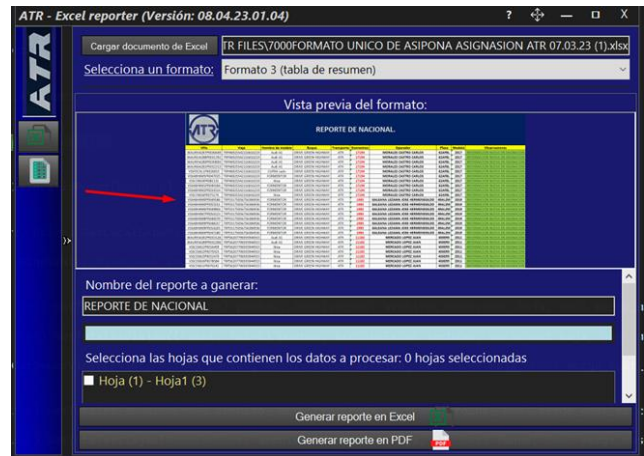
ATR - Excel reporter (Versión: 08.04.23.01.04)

?

ATR

Cargar documento de Excel

TR FILES\7000FORMATO UNICO DE ASIPONA ASIGNASION ATR 07.03.23 (1).xlsx

Selecciona un formato:

Formato 3 (tabla de resumen)

Vista previa del formato:

ATR

REPORTE DE NACIONAL

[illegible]

Nombre del reporte a generar:

REPORTE DE NACIONAL

Selecciona las hojas que contienen los datos a procesar: 0 hojas seleccionadas

Hoja (1) - Hoja1 (3)

Generar reporte en Excel

Generar reporte en PDF

PDF